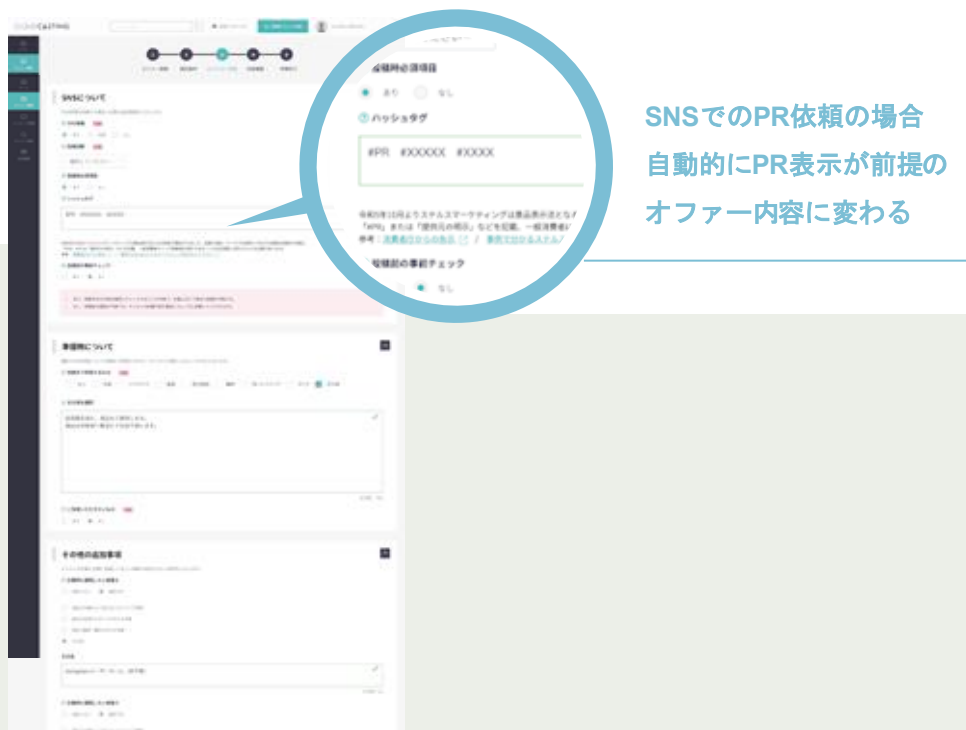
SNSでのPR依頼の場合
自動的にPR表示が前提の
オファー内容に変わる

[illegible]稿時の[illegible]項目
あり　なし
ハッシュタグ
#PR　#XXXXX　#XXXX
令和5年10月よりステルスマーケティングは景品表示法となり
「#PR」または「提供元の明示」などを記載。一般消費者
参考：消費者庁からの告示　/　事例で分かるステルス
投稿前の事前チェック
なし

SNSについて
事後について
その他の追加事項